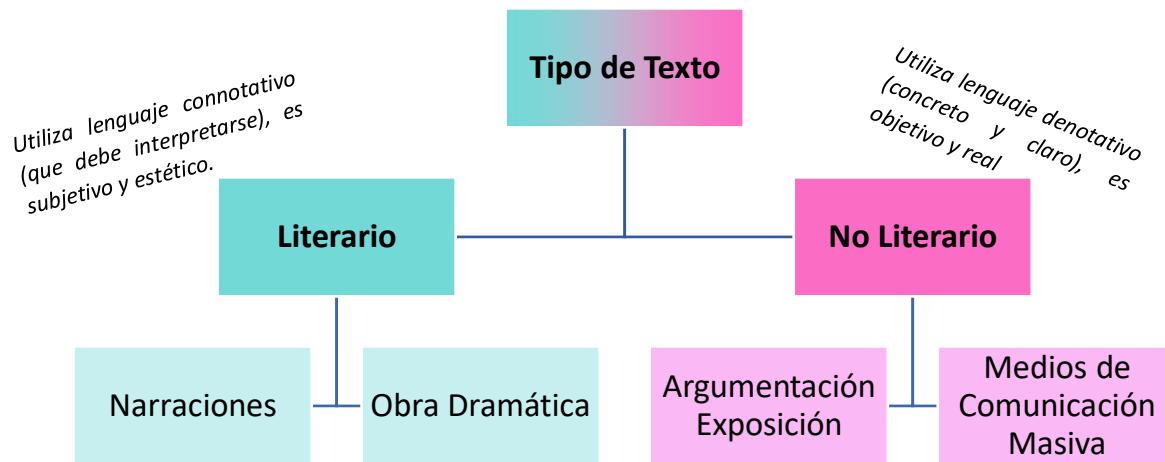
Tipo de Texto

Utiliza lenguaje connotativo (que debe interpretarse), es subjetivo y estético.

Utiliza lenguaje denotativo (concreto y claro), es objetivo y real

Literario

No Literario

Narraciones

Obra Dramática

Argumentación Exposición

Medios de Comunicación Masiva